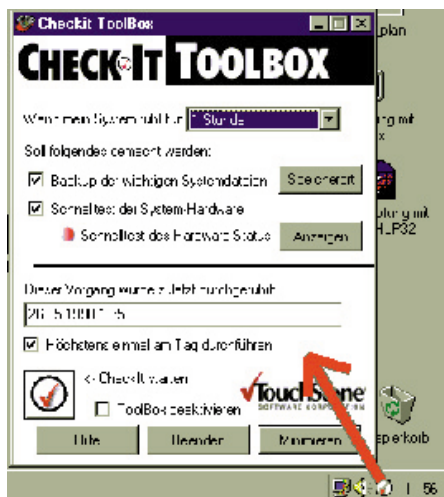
Checkit ToolBox

CHECK-IT TOOLBOX

Wenn mein System ruht für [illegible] Stunde

Soll folgendes gemacht werden:

☑ Backup der wichtigen Systemdateien Speicherort

☑ Schnelltest der System-Hardware

Schnelltest des Hardware Status Anzeigen

Dieser Vorgang wurde zuletzt durchgeführt

26.5.1999 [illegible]

☑ Höchstens einmal am Tag durchführen

<- CheckIt starten

☐ ToolBox deaktivieren

TouchStone SOFTWARE CORPORATION

Hilfe Beenden Minimieren

plan

ng mit

x

ung mit

HLP32

pierkorb

56